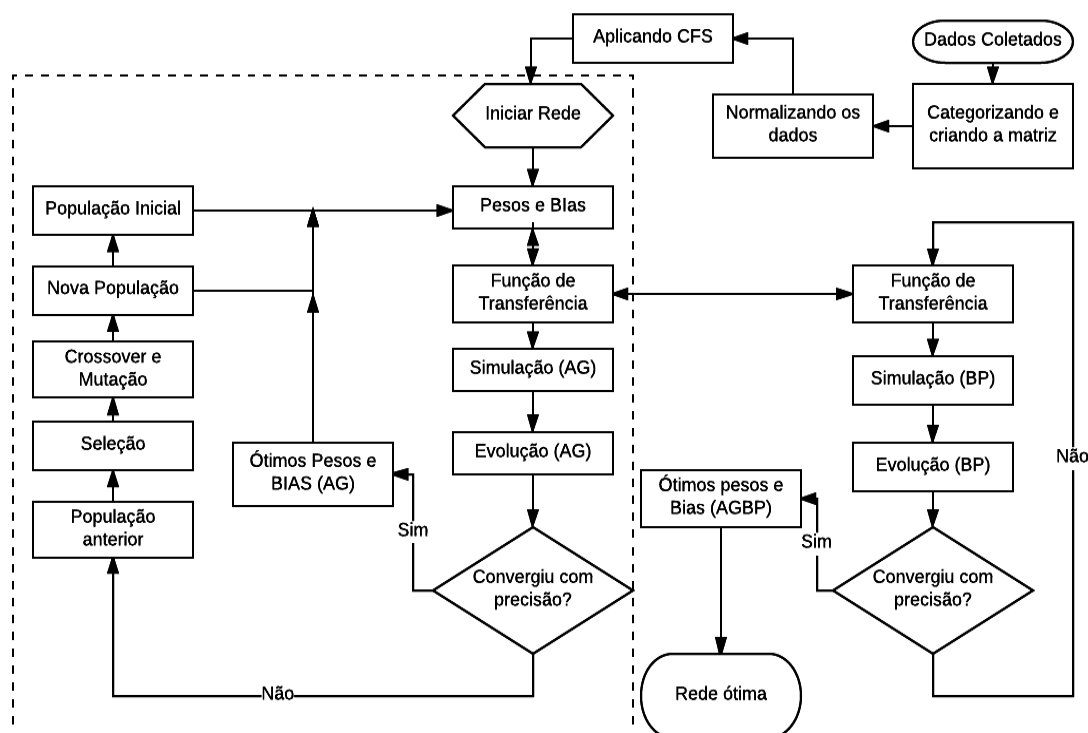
Aplicando CFS

Dados Coletados

Iniciar Rede

Normalizando os dados

Categorizando e criando a matriz

População Inicial

Pesos e BIas

Nova População

Função de Transferência

Função de Transferência

Crossover e Mutação

Simulação (AG)

Simulação (BP)

Seleção

Ótimos Pesos e BIAS (AG)

Evolução (AG)

Evolução (BP)

Não

População anterior

Sim

Ótimos pesos e Bias (AGBP)

Sim

Convergiu com precisão?

Convergiu com precisão?

Não

Rede ótima